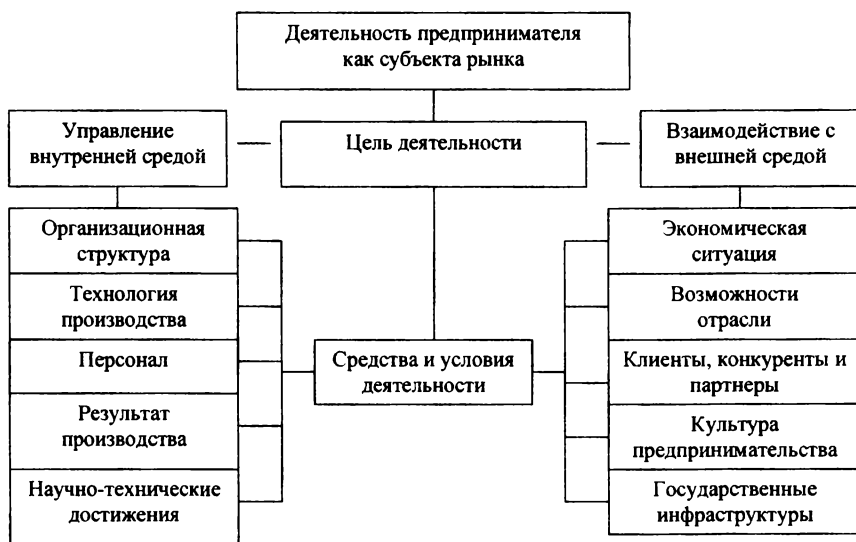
Деятельность предпринимателя как субъекта рынка

Управление внутренней средой

Цель деятельности

Взаимодействие с внешней средой

Организационная структура

Технология производства

Персонал

Результат производства

Научно-технические достижения

Средства и условия деятельности

Экономическая ситуация

Возможности отрасли

Клиенты, конкуренты и партнеры

Культура предпринимательства

Государственные инфраструктуры